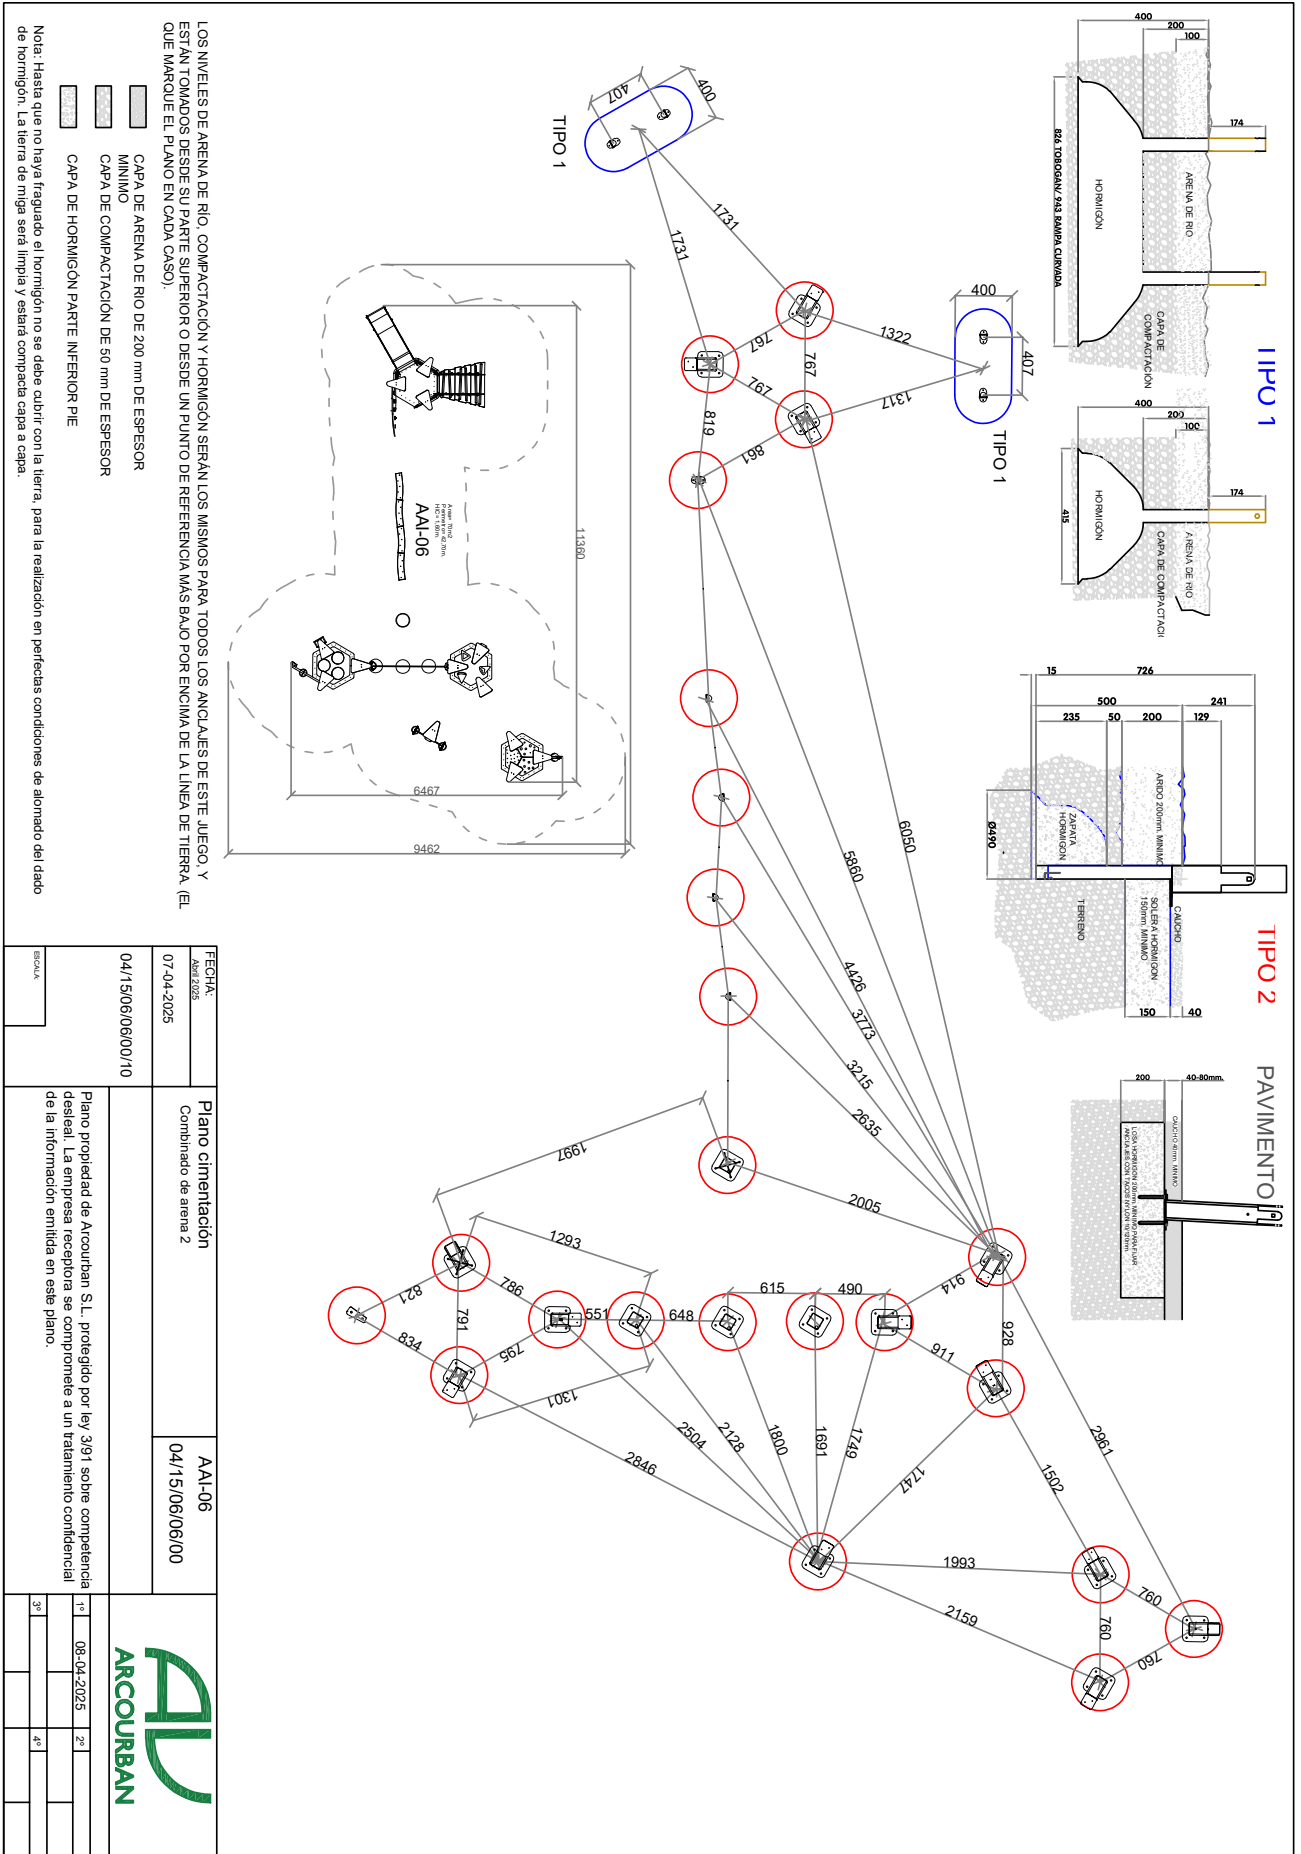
LOS NIVELES DE ARENA DE RÍO, COMPACTACIÓN Y HORMIGÓN SERÁN LOS MISMOS PARA TODOS LOS ANCLAJES DE ESTE JUEGO, Y ESTÁN TOMADOS DESDE SU PARTE SUPERIOR O DESDE UN PUNTO DE REFERENCIA MÁS BAJO POR ENCIMA DE LA LÍNEA DE TIERRA. (EL QUE MARQUE EL PLANO EN CADA CASO).

CAPA DE ARENA DE RIO DE 200 mm DE ESPESOR MINIMO
CAPA DE COMPACTACIÓN DE 50 mm DE ESPESOR
CAPA DE HORMIGÓN PARTE INFERIOR PIE

Nota: Hasta que no haya fraguado el hormigón no se debe cubrir con la tierra, para la realización en perfectas condiciones de alomado del dado de hormigón. La tierra de miga será limpia y estará compacta capa a capa.

TIPO 1
TIPO 1
TIPO 1
TIPO 2
PAVIMENTO

400 200 100 174
826 TOBOGAN/ 943 RAMPA CURVADA
HORMIGÓN
ARENA DE RIO
CAPA DE COMPACTACIÓN
400 200 100 174
415
HORMIGÓN
ARENA DE RIO
CAPA DE COMPACTACIÓN
15 726 500 241 235 50 200 129
Ø490
ZAPATA HORMIGÓN
ARIDO 200mm. MINIMO
TERRENO
SOLERA HORMIGÓN 150mm. MINIMO
CAUCHO
150 40
200 40-80mm.
CAUCHO 40mm. MINIMO
LOSA HORMIGON 150mm. MINIMO PARA FIJAR ANCLAJES CON TACOS NYLON 10/12mm.

AAI-06
1360 6467 9462
400 407 1731 1731 400 407 1322 1317 767 767 767 819 861 6050 5860 4426 3773 3215 2635 2005 1997 1293 786 821 791 834 551 795 648 615 490 914 928 911 1301 2504 2128 1800 1691 1749 1747 2846 1502 2961 1993 2159 760 760 760

FECHA:
Abril 2025
07-04-2025
04/15/06/06/00/10
ESCALA
Plano cimentación
Combinado de arena 2
AAI-06
04/15/06/06/00
Plano propiedad de Arcourban S.L. protegido por ley 3/91 sobre competencia desleal. La empresa receptora se compromete a un tratamiento confidencial de la información emitida en este plano.
1º 08-04-2025
2º
3º
4º
ARCOURBAN